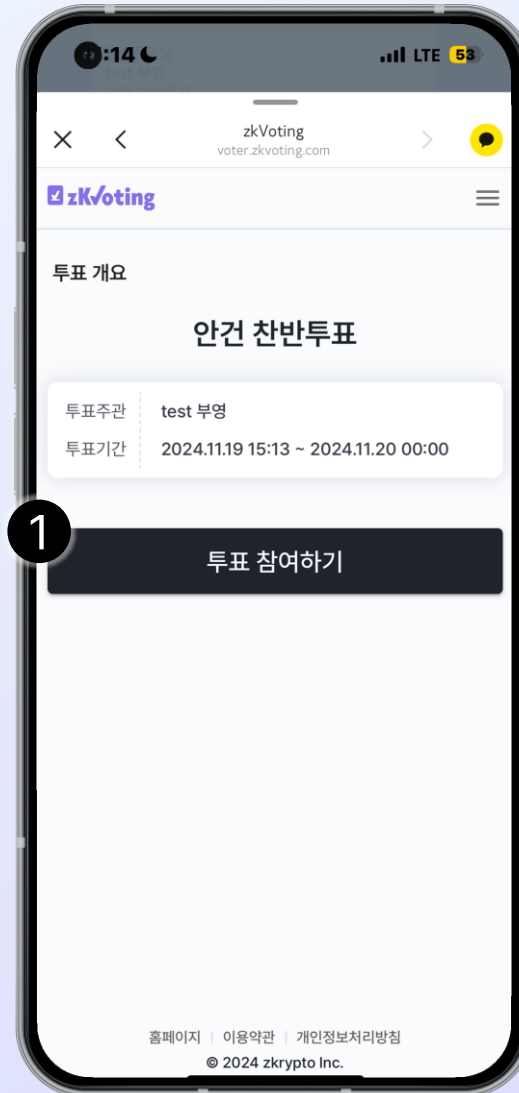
:14

LTE 53

zkVoting
voter.zkvoting.com

zkVoting

투표 개요

안건 찬반투표

투표주관 test 부영
투표기간 2024.11.19 15:13 ~ 2024.11.20 00:00

1

투표 참여하기

홈페이지 | 이용약관 | 개인정보처리방침
© 2024 zkrypto Inc.